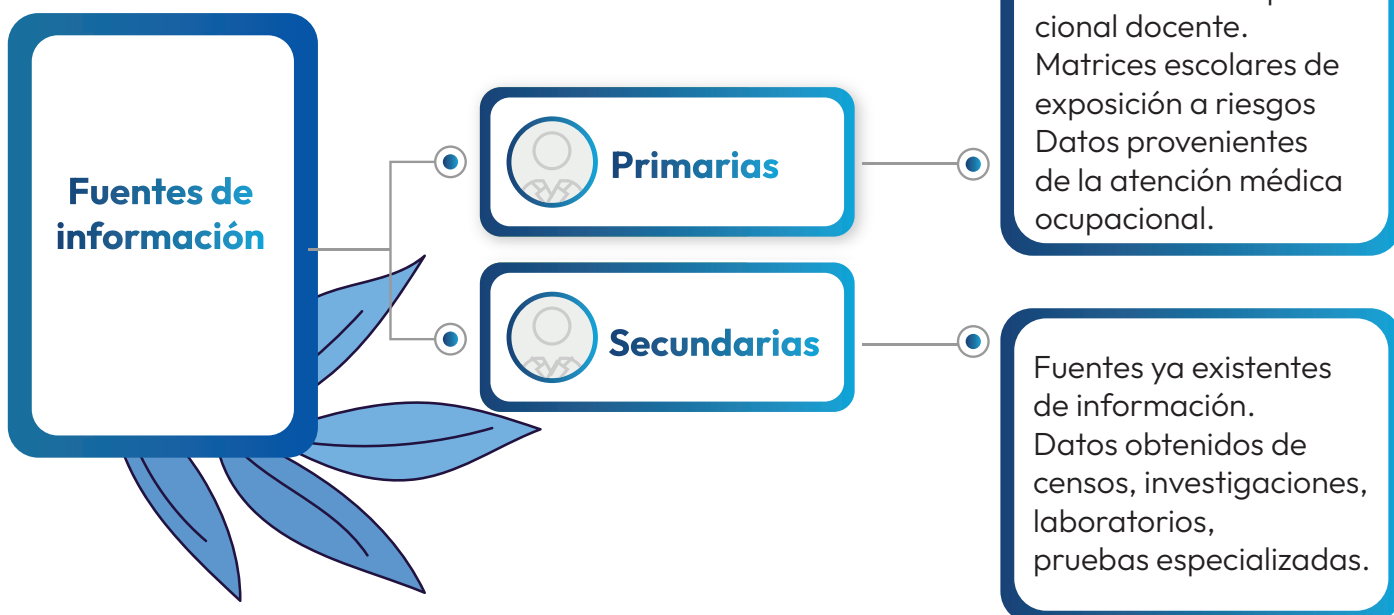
Fuentes de información

Primarias

Secundarias

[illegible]
cional docente.
Matrices escolares de exposición a riesgos
Datos provenientes de la atención médica ocupacional.

Fuentes ya existentes de información.
Datos obtenidos de censos, investigaciones, laboratorios, pruebas especializadas.